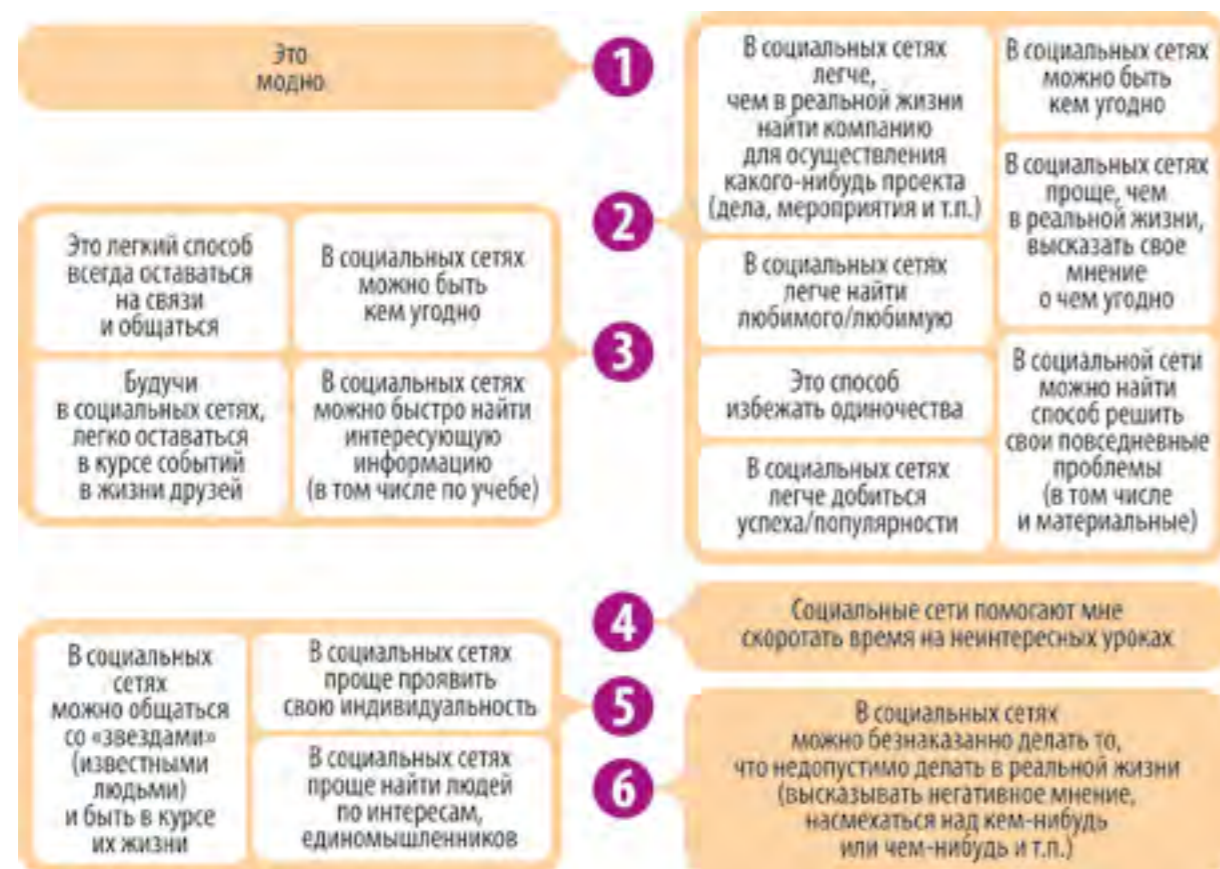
Это модно

1

В социальных сетях легче, чем в реальной жизни найти компанию для осуществления какого-нибудь проекта (дела, мероприятия и т.п.)

В социальных сетях можно быть кем угодно

В социальных сетях проще, чем в реальной жизни, высказать свое мнение о чем угодно

2

В социальных сетях легче найти любимого/любимую

Это способ избежать одиночества

В социальных сетях легче добиться успеха/популярности

В социальной сети можно найти способ решить свои повседневные проблемы (в том числе и материальные)

Это легкий способ всегда оставаться на связи и общаться

В социальных сетях можно быть кем угодно

Будучи в социальных сетях, легко оставаться в курсе событий в жизни друзей

В социальных сетях можно быстро найти интересующую информацию (в том числе по учебе)

3

4

Социальные сети помогают мне скоротать время на неинтересных уроках

В социальных сетях можно общаться со «звездами» (известными людьми) и быть в курсе их жизни

В социальных сетях проще проявить свою индивидуальность

В социальных сетях проще найти людей по интересам, единомышленников

5

6

В социальных сетях можно безнаказанно делать то, что недопустимо делать в реальной жизни (высказывать негативное мнение, насмехаться над кем-нибудь или чем-нибудь и т.п.)